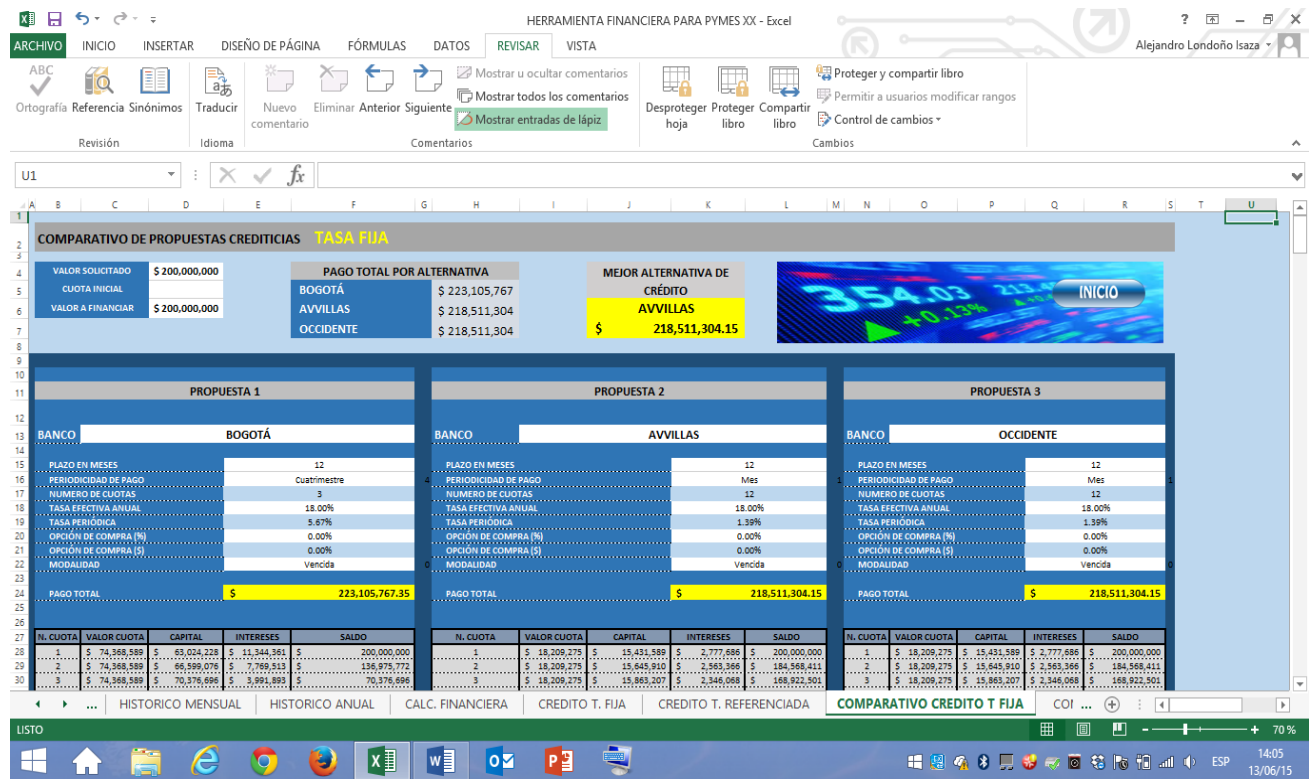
HERRAMIENTA FINANCIERA PARA PYMES XX - Excel

? – ×

ARCHIVO INICIO INSERTAR DISEÑO DE PÁGINA FÓRMULAS DATOS REVISAR VISTA Alejandro Londoño Isaza

Ortografía Referencia Sinónimos Traducir Nuevo comentario Eliminar Anterior Siguiente Mostrar u ocultar comentarios Mostrar todos los comentarios Mostrar entradas de lápiz Desproteger hoja Proteger libro Compartir libro Proteger y compartir libro Permitir a usuarios modificar rangos Control de cambios

Revisión Idioma Comentarios Cambios

U1 fx

COMPARATIVO DE PROPUESTAS CREDITICIAS TASA FIJA

| VALOR SOLICITADO | $ 200,000,000 |
|---|---|
| CUOTA INICIAL | |
| VALOR A FINANCIAR | $ 200,000,000 |

| PAGO TOTAL POR ALTERNATIVA | |
|---|---|
| BOGOTÁ | $ 223,105,767 |
| AVVILLAS | $ 218,511,304 |
| OCCIDENTE | $ 218,511,304 |

MEJOR ALTERNATIVA DE CRÉDITO
AVVILLAS
$ 218,511,304.15

354.03 +0.13%

INICIO

PROPUESTA 1

BANCO BOGOTÁ

| PLAZO EN MESES | 12 |
|---|---|
| PERIODICIDAD DE PAGO | Cuatrimestre |
| NUMERO DE CUOTAS | 3 |
| TASA EFECTIVA ANUAL | 18.00% |
| TASA PERIÓDICA | 5.67% |
| OPCIÓN DE COMPRA (%) | 0.00% |
| OPCIÓN DE COMPRA ($) | 0.00% |
| MODALIDAD | Vencida |
| PAGO TOTAL | $ 223,105,767.35 |

| N. CUOTA | VALOR CUOTA | CAPITAL | INTERESES | SALDO |
|---|---|---|---|---|
| | | | | $ 200,000,000 |
| 1 | $ 74,368,589 | $ 63,024,228 | $ 11,344,361 | $ 136,975,772 |
| 2 | $ 74,368,589 | $ 66,599,076 | $ 7,769,513 | $ 70,376,696 |
| 3 | $ 74,368,589 | $ 70,376,696 | $ 3,991,893 | $ |

PROPUESTA 2

BANCO AVVILLAS

| PLAZO EN MESES | 12 |
|---|---|
| PERIODICIDAD DE PAGO | Mes |
| NUMERO DE CUOTAS | 12 |
| TASA EFECTIVA ANUAL | 18.00% |
| TASA PERIÓDICA | 1.39% |
| OPCIÓN DE COMPRA (%) | 0.00% |
| OPCIÓN DE COMPRA ($) | 0.00% |
| MODALIDAD | Vencida |
| PAGO TOTAL | $ 218,511,304.15 |

| N. CUOTA | VALOR CUOTA | CAPITAL | INTERESES | SALDO |
|---|---|---|---|---|
| | | | | $ 200,000,000 |
| 1 | $ 18,209,275 | $ 15,431,589 | $ 2,777,686 | $ 184,568,411 |
| 2 | $ 18,209,275 | $ 15,645,910 | $ 2,563,366 | $ 168,922,501 |
| 3 | $ 18,209,275 | $ 15,863,207 | $ 2,346,068 | |

PROPUESTA 3

BANCO OCCIDENTE

| PLAZO EN MESES | 12 |
|---|---|
| PERIODICIDAD DE PAGO | Mes |
| NUMERO DE CUOTAS | 12 |
| TASA EFECTIVA ANUAL | 18.00% |
| TASA PERIÓDICA | 1.39% |
| OPCIÓN DE COMPRA (%) | 0.00% |
| OPCIÓN DE COMPRA ($) | 0.00% |
| MODALIDAD | Vencida |
| PAGO TOTAL | $ 218,511,304.15 |

| N. CUOTA | VALOR CUOTA | CAPITAL | INTERESES | SALDO |
|---|---|---|---|---|
| | | | | $ 200,000,000 |
| 1 | $ 18,209,275 | $ 15,431,589 | $ 2,777,686 | $ 184,568,411 |
| 2 | $ 18,209,275 | $ 15,645,910 | $ 2,563,366 | $ 168,922,501 |
| 3 | $ 18,209,275 | $ 15,863,207 | $ 2,346,068 | |

... HISTORICO MENSUAL HISTORICO ANUAL CALC. FINANCIERA CREDITO T. FIJA CREDITO T. REFERENCIADA COMPARATIVO CREDITO T FIJA CO ...

LISTO 70 %

ESP 14:05 13/06/15